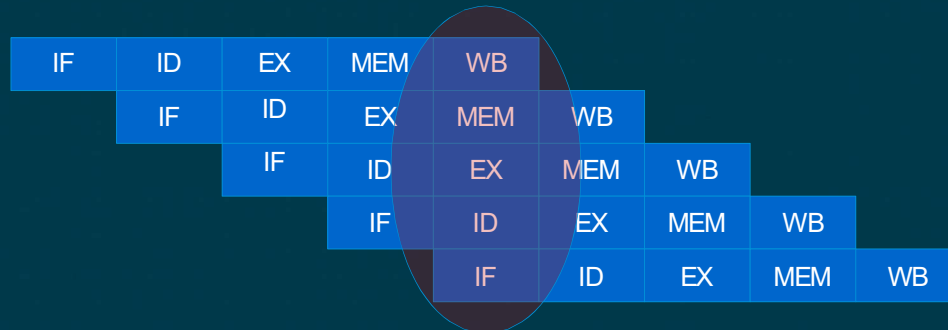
| IF | ID | EX | MEM | WB | | | | |
|---|---|---|---|---|---|---|---|---|
| | IF | ID | EX | MEM | WB | | | |
| | | IF | ID | EX | MEM | WB | | |
| | | | IF | ID | EX | MEM | WB | |
| | | | | IF | ID | EX | MEM | WB |